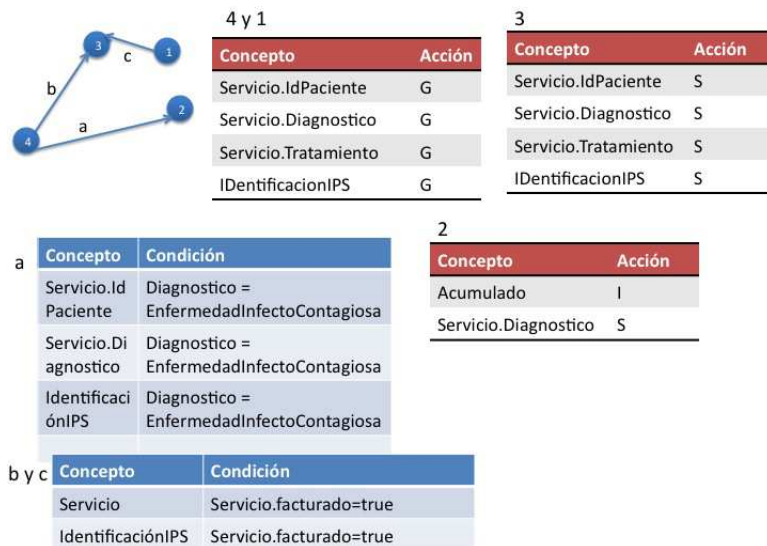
3 c 1

b 2

a

4

4 y 1

| Concepto | Acción |
|---|---|
| Servicio.IdPaciente | G |
| Servicio.Diagnostico | G |
| Servicio.Tratamiento | G |
| IDentificacionIPS | G |

3

| Concepto | Acción |
|---|---|
| Servicio.IdPaciente | S |
| Servicio.Diagnostico | S |
| Servicio.Tratamiento | S |
| IDentificacionIPS | S |

a

| Concepto | Condición |
|---|---|
| Servicio.IdPaciente | Diagnostico = EnfermedadInfectoContagiosa |
| Servicio.Diagnostico | Diagnostico = EnfermedadInfectoContagiosa |
| IdentificaciónIPS | Diagnostico = EnfermedadInfectoContagiosa |
| | |

2

| Concepto | Acción |
|---|---|
| Acumulado | I |
| Servicio.Diagnostico | S |

b y c

| Concepto | Condición |
|---|---|
| Servicio | Servicio.facturado=true |
| IdentificaciónIPS | Servicio.facturado=true |